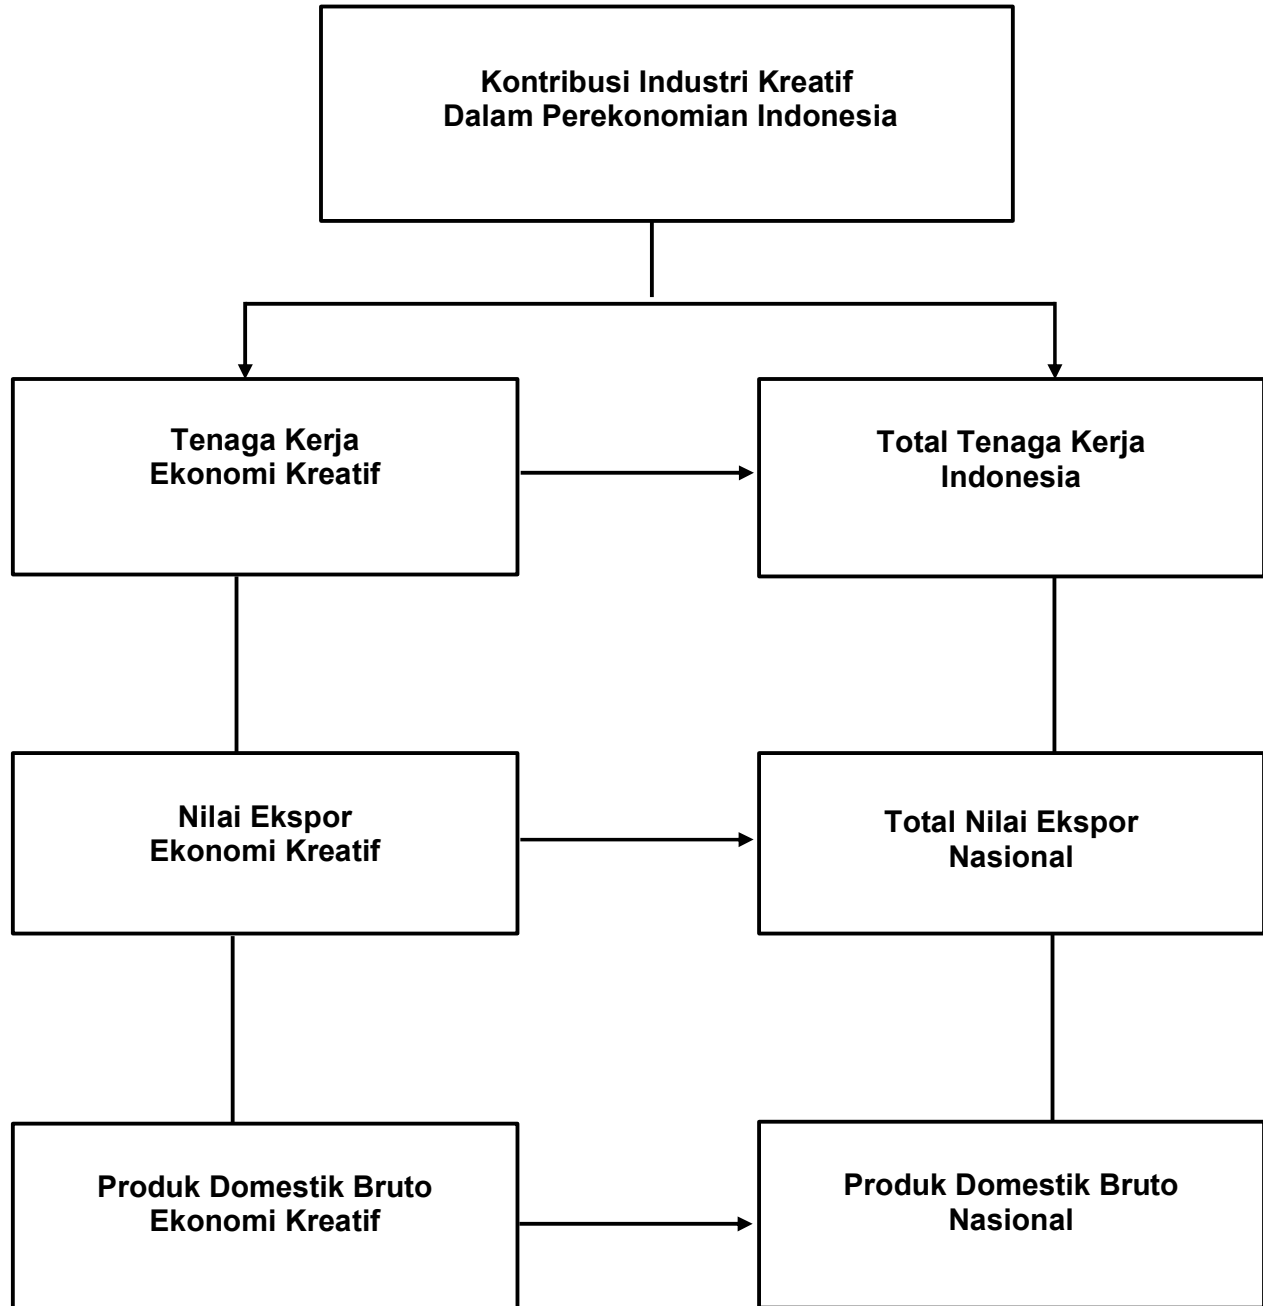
Kontribusi Industri Kreatif
Dalam Perekonomian Indonesia

Tenaga Kerja
Ekonomi Kreatif

Total Tenaga Kerja
Indonesia

Nilai Ekspor
Ekonomi Kreatif

Total Nilai Ekspor
Nasional

Produk Domestik Bruto
Ekonomi Kreatif

Produk Domestik Bruto
Nasional